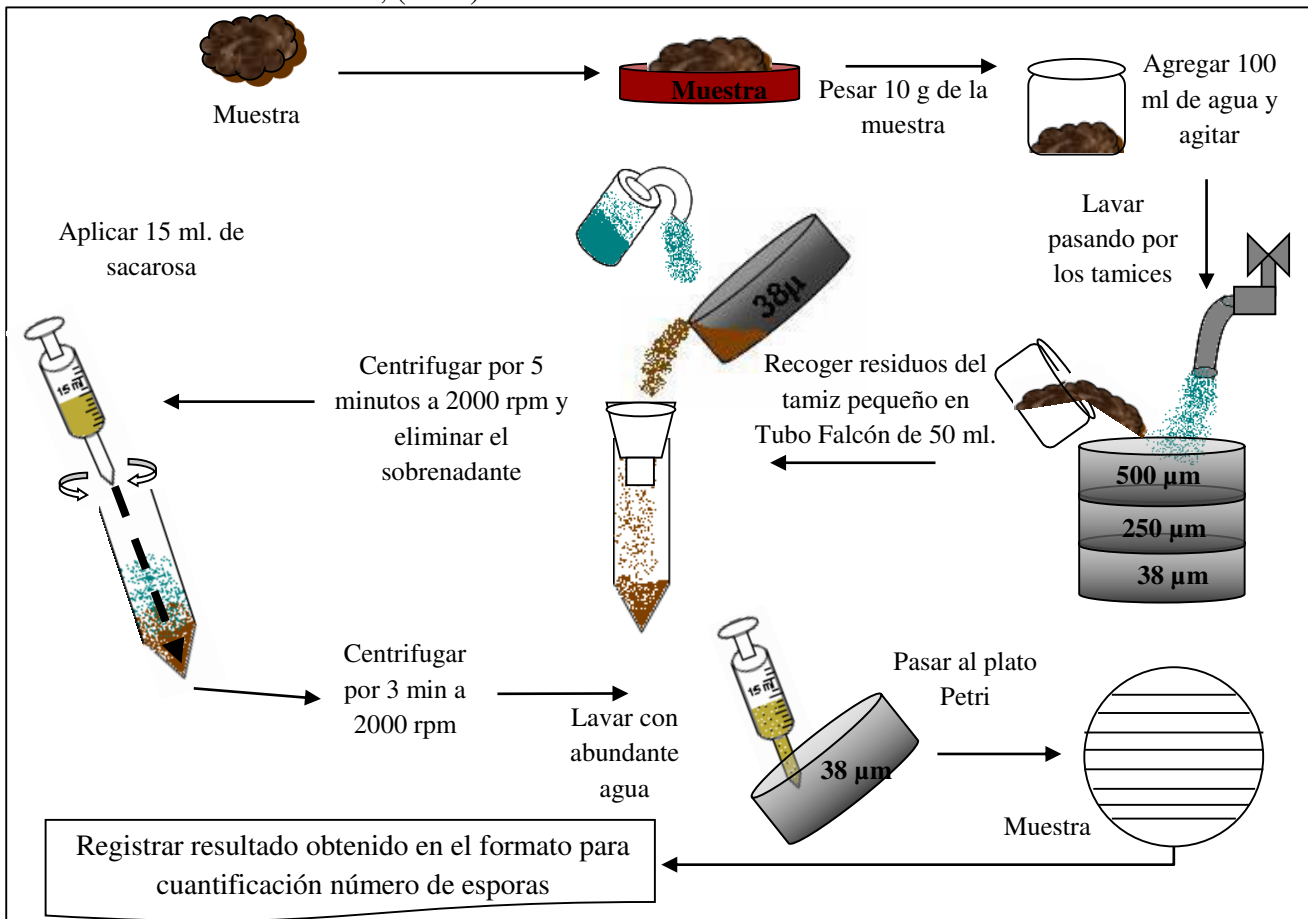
Muestra

Muestra

Pesar 10 g de la muestra

Agregar 100 ml de agua y agitar

Lavar pasando por los tamices

Aplicar 15 ml. de sacarosa

38µ

15 ml

Centrifugar por 5 minutos a 2000 rpm y eliminar el sobrenadante

Recoger residuos del tamiz pequeño en Tubo Falcón de 50 ml.

500 µm

250 µm

38 µm

Centrifugar por 3 min a 2000 rpm

Lavar con abundante agua

15 ml

38 µm

Pasar al plato Petri

Muestra

Registrar resultado obtenido en el formato para cuantificación número de esporas